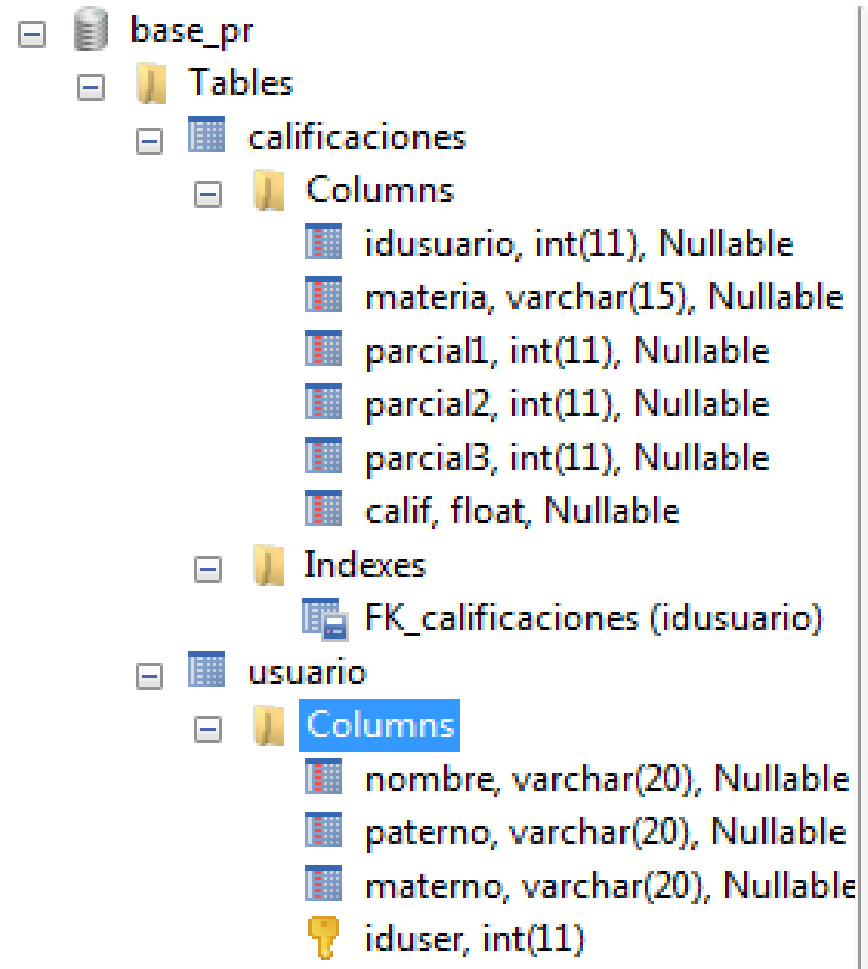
base_pr
Tables
calificaciones
Columns
idusuario, int(11), Nullable
materia, varchar(15), Nullable
parcial1, int(11), Nullable
parcial2, int(11), Nullable
parcial3, int(11), Nullable
calif, float, Nullable
Indexes
FK_calificaciones (idusuario)
usuario
Columns
nombre, varchar(20), Nullable
paterno, varchar(20), Nullable
materno, varchar(20), Nullable
iduser, int(11)